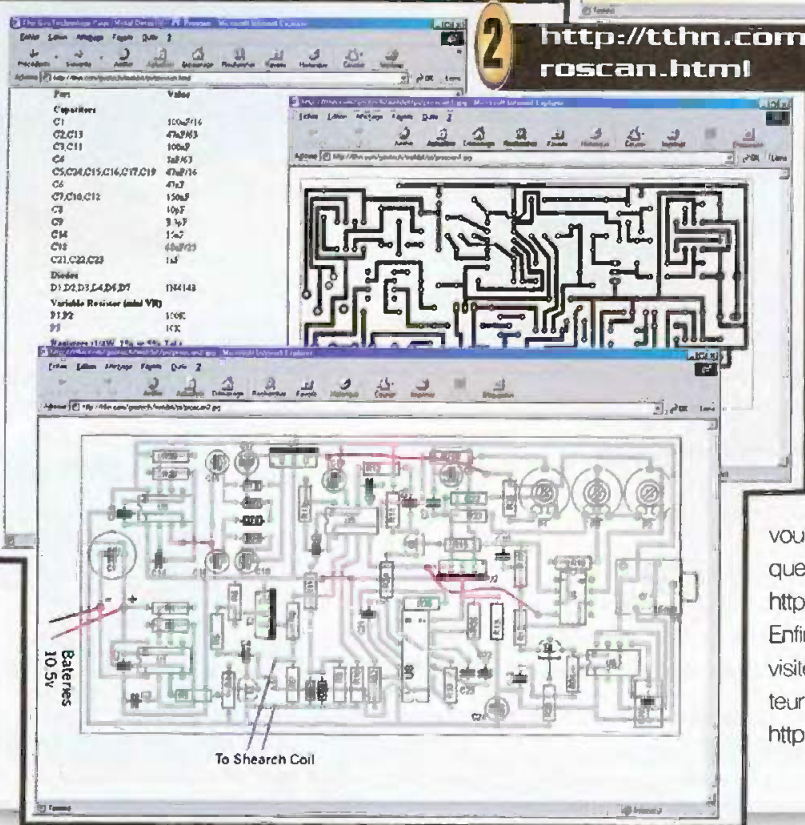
2

http://tthn.com
roscan.html

The Geo Technology Page: Metal Detector - Microsoft Internet Explorer

Fichier Edition Affichage Favoris Outils ?

Précédente Suivante Arrêter Actualiser Démarrage Rechercher Favoris Historique Courrier Imprimer

Adresse

OK Liens

| Part | Value |
|---|---|
| Capacitors | |
| C1 | 100uF/16 |
| C2,C13 | 47uF/63 |
| C3,C11 | 100nF |
| C4 | 1uF/63 |
| C5,C24,C15,C16,C17,C19 | 47uF/16 |
| C6 | 47nF |
| C7,C10,C12 | 150nF |
| C8 | 10pF |
| C9 | 3.3pF |
| C14 | 1nF |
| C18 | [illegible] |
| C21,C22,C23 | 1nF |
| Diodes | |
| D1,D2,D3,D4,D5,D7 | 1N4148 |
| Variable Resistor (mini VR) | |
| P1,P2 | 100K |
| P3 | 10K |

Microsoft Internet Explorer

Fichier Edition Affichage Favoris Outils ?

Adresse

OK Liens

Microsoft Internet Explorer

Fichier Edition Affichage Favoris Outils ?

Adresse

OK Liens

Bateries 10.5v

To Shearch Coil

vou
que
http
Enfi
visit
teur
http